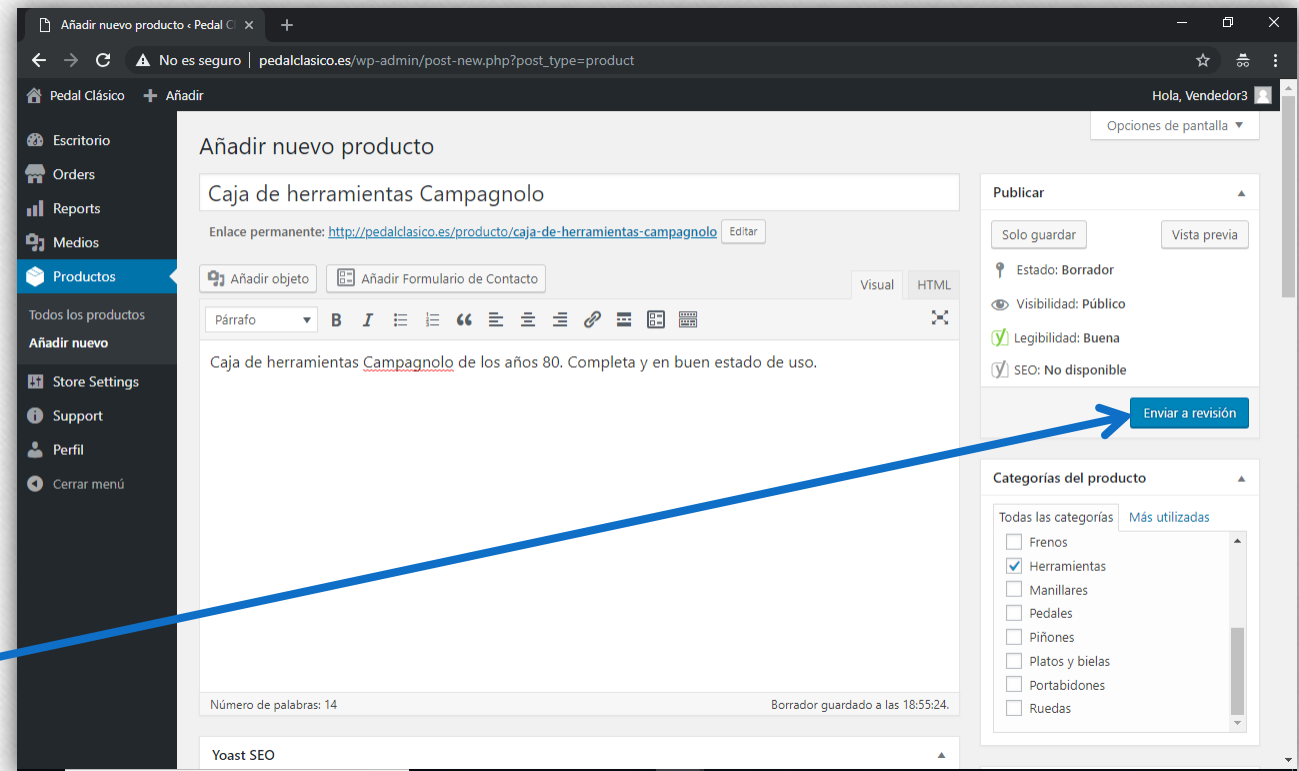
Añadir nuevo producto ‹ Pedal C ×
+
No es seguro | pedalclasico.es/wp-admin/post-new.php?post_type=product

Pedal Clásico + Añadir
Hola, Vendedor3

Escritorio
Orders
Reports
Medios
Productos
Todos los productos
Añadir nuevo
Store Settings
Support
Perfil
Cerrar menú

Opciones de pantalla ▼

Añadir nuevo producto

Caja de herramientas Campagnolo

Enlace permanente: http://pedalclasico.es/producto/caja-de-herramientas-campagnolo Editar

Añadir objeto
Añadir Formulario de Contacto
Visual
HTML
Párrafo

Caja de herramientas Campagnolo de los años 80. Completa y en buen estado de uso.

Número de palabras: 14
Borrador guardado a las 18:55:24.

Yoast SEO

Publicar
Solo guardar
Vista previa
Estado: Borrador
Visibilidad: Público
Legibilidad: Buena
SEO: No disponible
Enviar a revisión

Categorías del producto
Todas las categorías
Más utilizadas
Frenos
Herramientas
Manillares
Pedales
Piñones
Platos y bielas
Portabidones
Ruedas